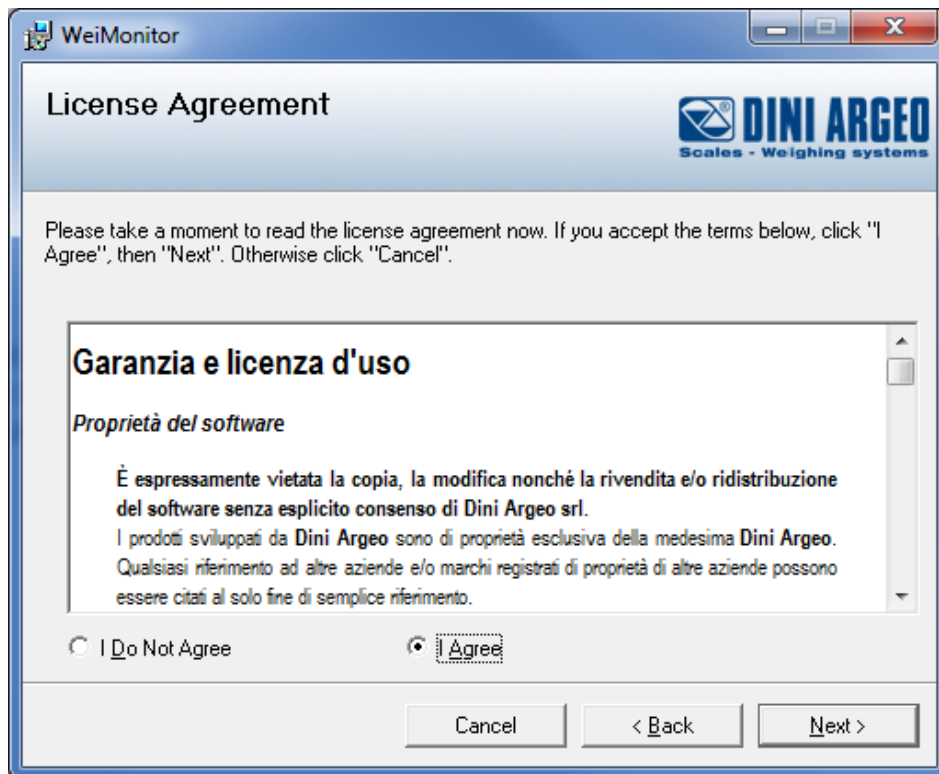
WeiMonitor

License Agreement

DINI ARGEO
Scales - Weighing systems

Please take a moment to read the license agreement now. If you accept the terms below, click "I Agree", then "Next". Otherwise click "Cancel".

Garanzia e licenza d'uso

Proprietà del software

È espressamente vietata la copia, la modifica nonché la rivendita e/o ridistribuzione del software senza esplicito consenso di Dini Argeo srl.
I prodotti sviluppati da Dini Argeo sono di proprietà esclusiva della medesima Dini Argeo. Qualsiasi riferimento ad altre aziende e/o marchi registrati di proprietà di altre aziende possono essere citati al solo fine di semplice riferimento.

I Do Not Agree

I Agree

Cancel

< Back

Next >